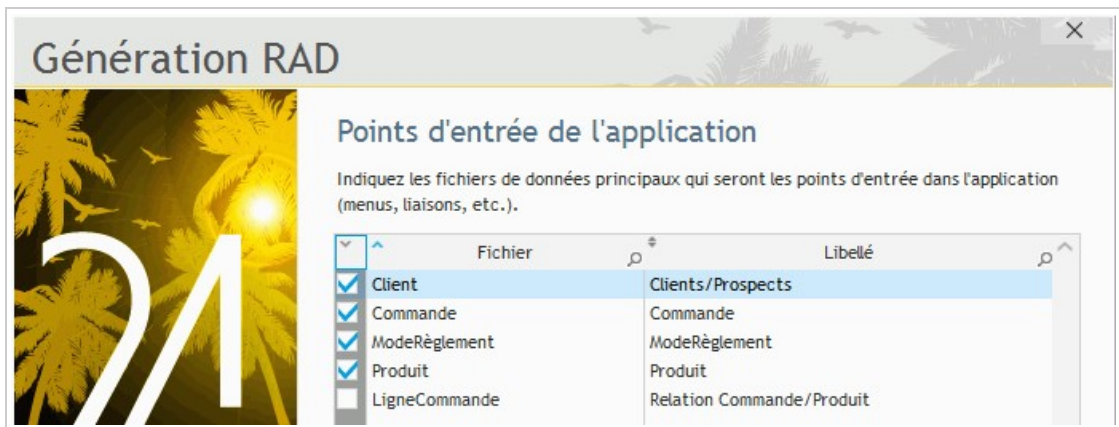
Génération RAD

×

24

Points d'entrée de l'application

Indiquez les fichiers de données principaux qui seront les points d'entrée dans l'application (menus, liaisons, etc.).

| | Fichier | Libellé |
|---|---|---|
| ☑ | Client | Clients/Prospects |
| ☑ | Commande | Commande |
| ☑ | ModeRèglement | ModeRèglement |
| ☑ | Produit | Produit |
| ☐ | LigneCommande | Relation Commande/Produit |